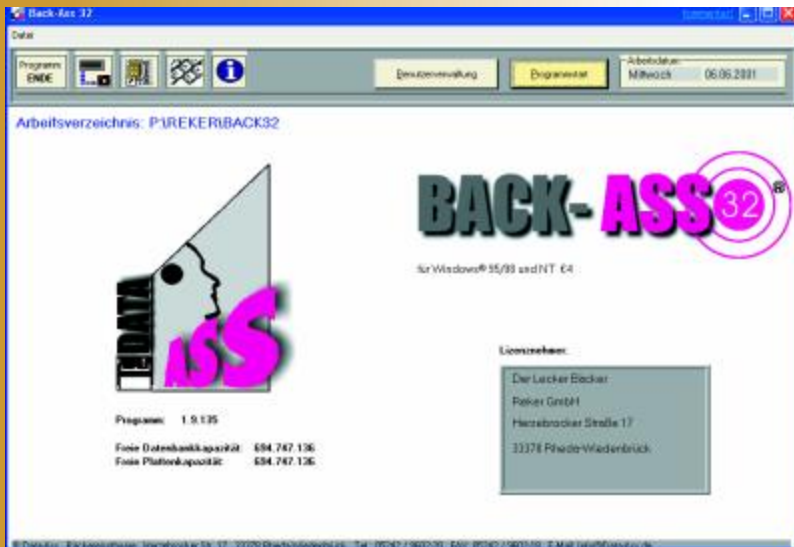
Back-Ass 32

Datei

Programm ENDE

Benutzerverwaltung

Programmstart

Arbeitsdatum:
Mittwoch 06.06.2001

Arbeitsverzeichnis: P:\REKER\BACK32

BACK- ASS 32 ®

für Windows® 95/98 und NT 4

TEDATA ASS

Lizenznehmer:

Der Lecker Bäcker
Reker GmbH
Herzebrocker Straße 17
33378 Rheda-Wiedenbrück

Programm: 1.9.135

Freie Datenbankkapazität: 694.747.136
Freie Plattenkapazität: 694.747.136

© Datadus Bäckereisoftware Herzebrocker Str. 17 33378 Rheda-Wiedenbrück Tel. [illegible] FAX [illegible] E-Mail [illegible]